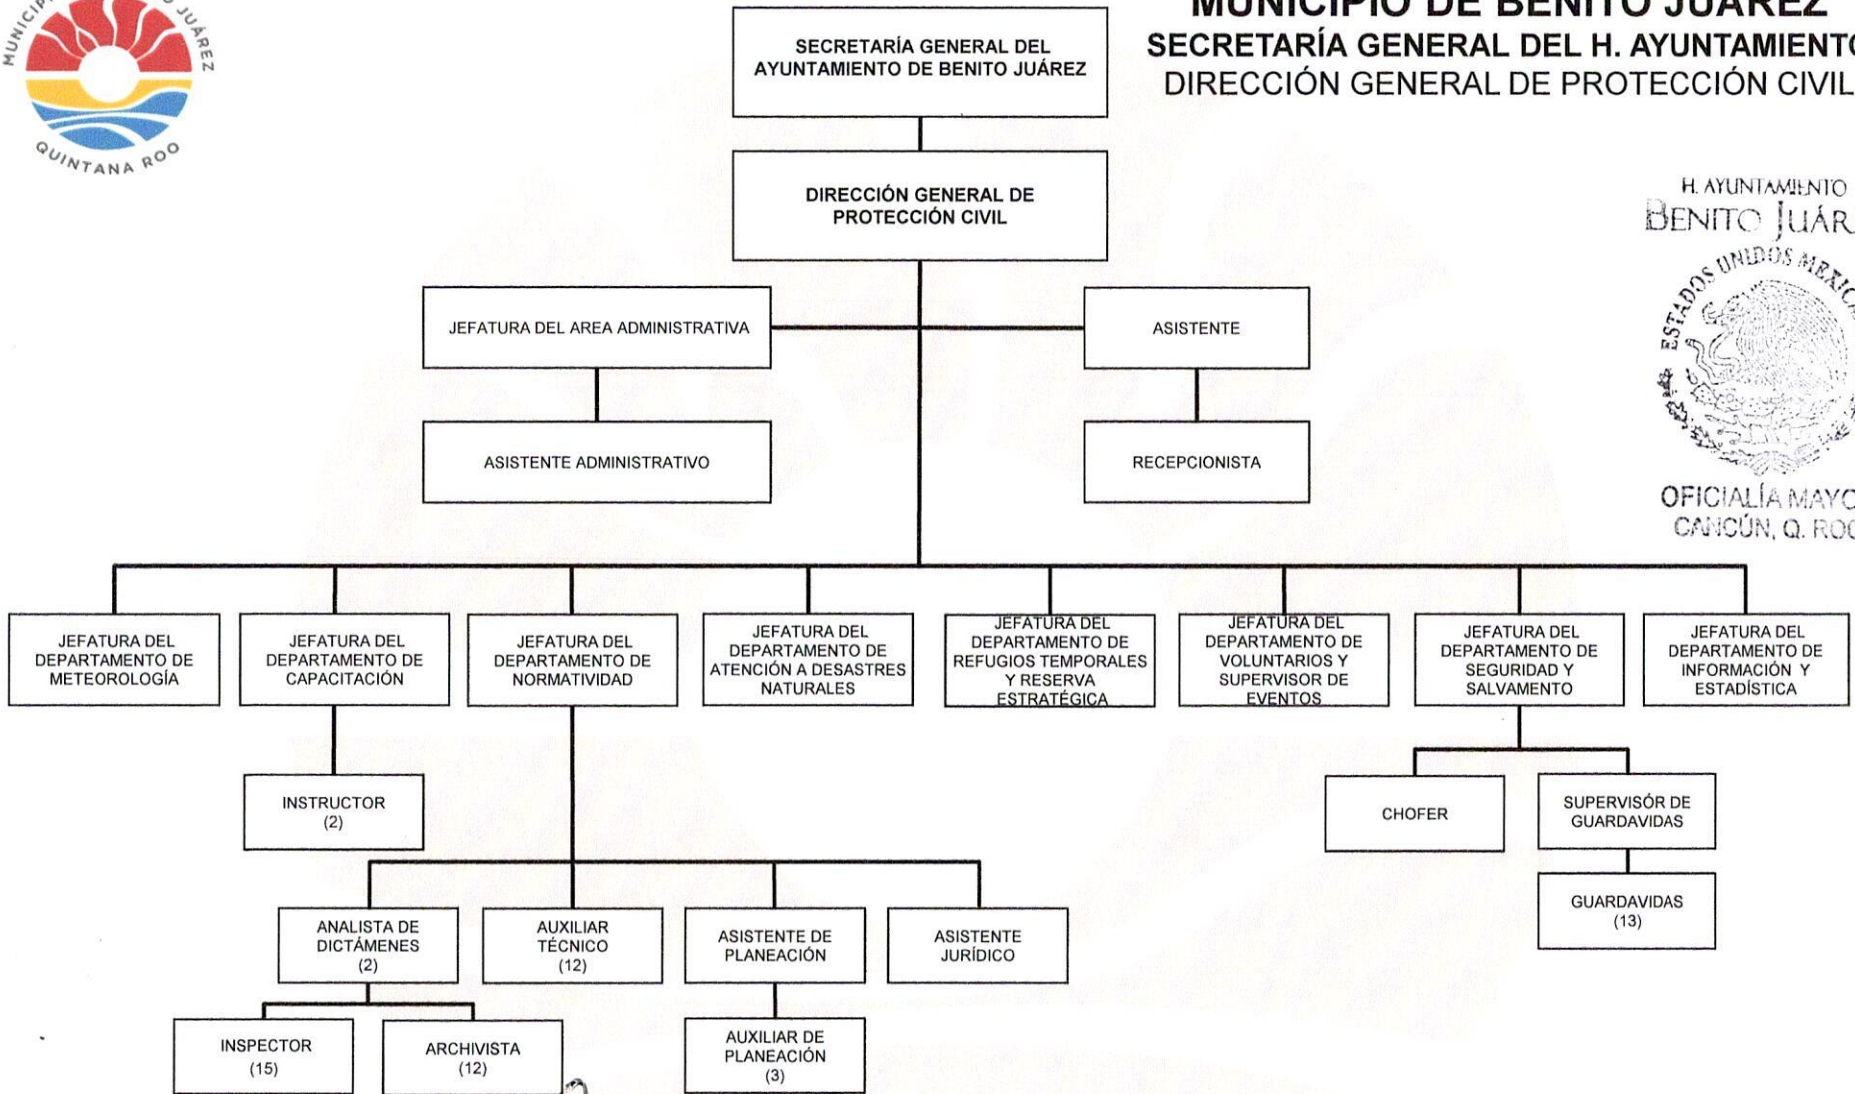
MUNICIPIO BENITO JUÁREZ
QUINTANA ROO

MUNICIPIO DE BENITO JUÁREZ
SECRETARÍA GENERAL DEL H. AYUNTAMIENTO
DIRECCIÓN GENERAL DE PROTECCIÓN CIVIL

H. AYUNTAMIENTO
BENITO JUÁR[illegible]
ESTADOS UNIDOS MEXICANOS
OFICIALÍA MAYO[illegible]
CANCÚN, Q. ROO

SECRETARÍA GENERAL DEL AYUNTAMIENTO DE BENITO JUÁREZ

DIRECCIÓN GENERAL DE PROTECCIÓN CIVIL

JEFATURA DEL AREA ADMINISTRATIVA

ASISTENTE

ASISTENTE ADMINISTRATIVO

RECEPCIONISTA

JEFATURA DEL DEPARTAMENTO DE METEOROLOGÍA

JEFATURA DEL DEPARTAMENTO DE CAPACITACIÓN

JEFATURA DEL DEPARTAMENTO DE NORMATIVIDAD

JEFATURA DEL DEPARTAMENTO DE ATENCIÓN A DESASTRES NATURALES

JEFATURA DEL DEPARTAMENTO DE REFUGIOS TEMPORALES Y RESERVA ESTRATÉGICA

JEFATURA DEL DEPARTAMENTO DE VOLUNTARIOS Y SUPERVISOR DE EVENTOS

JEFATURA DEL DEPARTAMENTO DE SEGURIDAD Y SALVAMENTO

JEFATURA DEL DEPARTAMENTO DE INFORMACIÓN Y ESTADÍSTICA

INSTRUCTOR (2)

CHOFER

SUPERVISÓR DE GUARDAVIDAS

GUARDAVIDAS (13)

ANALISTA DE DICTÁMENES (2)

AUXILIAR TÉCNICO (12)

ASISTENTE DE PLANEACIÓN

ASISTENTE JURÍDICO

INSPECTOR (15)

ARCHIVISTA (12)

AUXILIAR DE PLANEACIÓN (3)